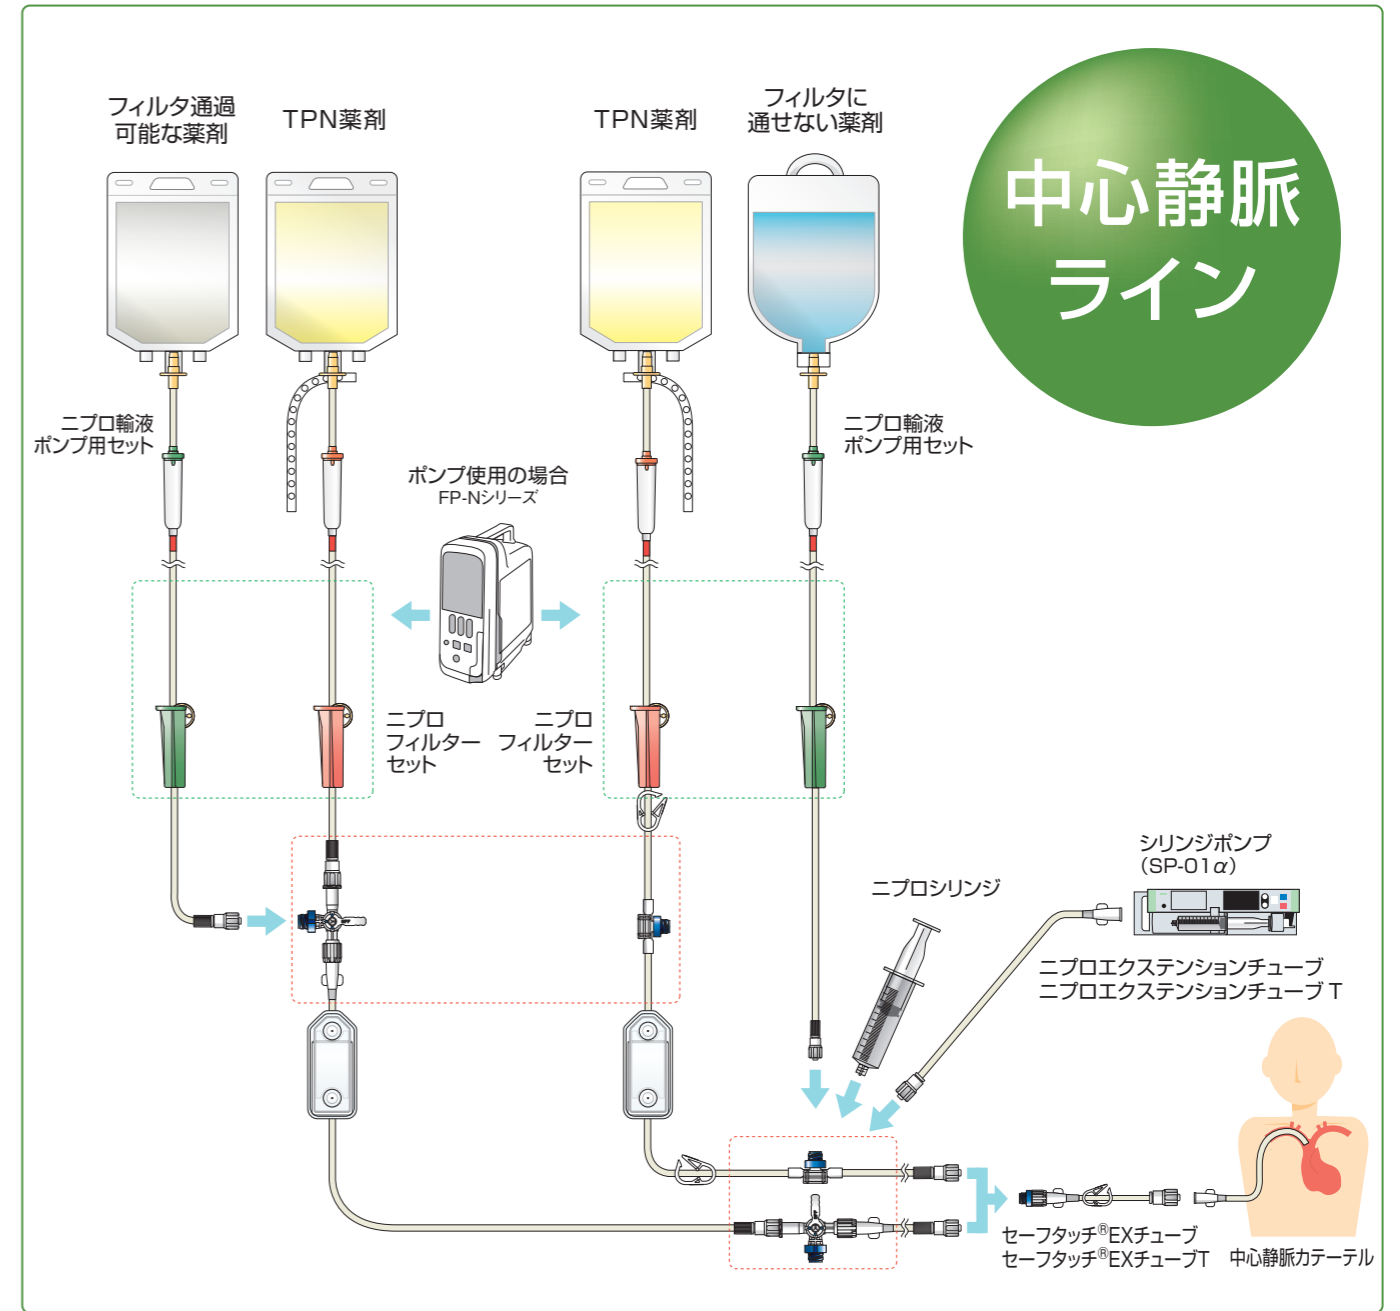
中心静脈
ライン

フィルタ通過
可能な薬剤

TPN薬剤

TPN薬剤

フィルタに
通せない薬剤

ニプロ輸液
ポンプ用セット

ポンプ使用の場合
FP-Nシリーズ

ニプロ輸液
ポンプ用セット

ニプロ
フィルター
セット

ニプロ
フィルター
セット

シリンジポンプ
（SP-01$\alpha$）

ニプロシリンジ

ニプロエクステンションチューブ
ニプロエクステンションチューブ T

セーフタッチ®EXチューブ
セーフタッチ®EXチューブT

中心静脈カテーテル